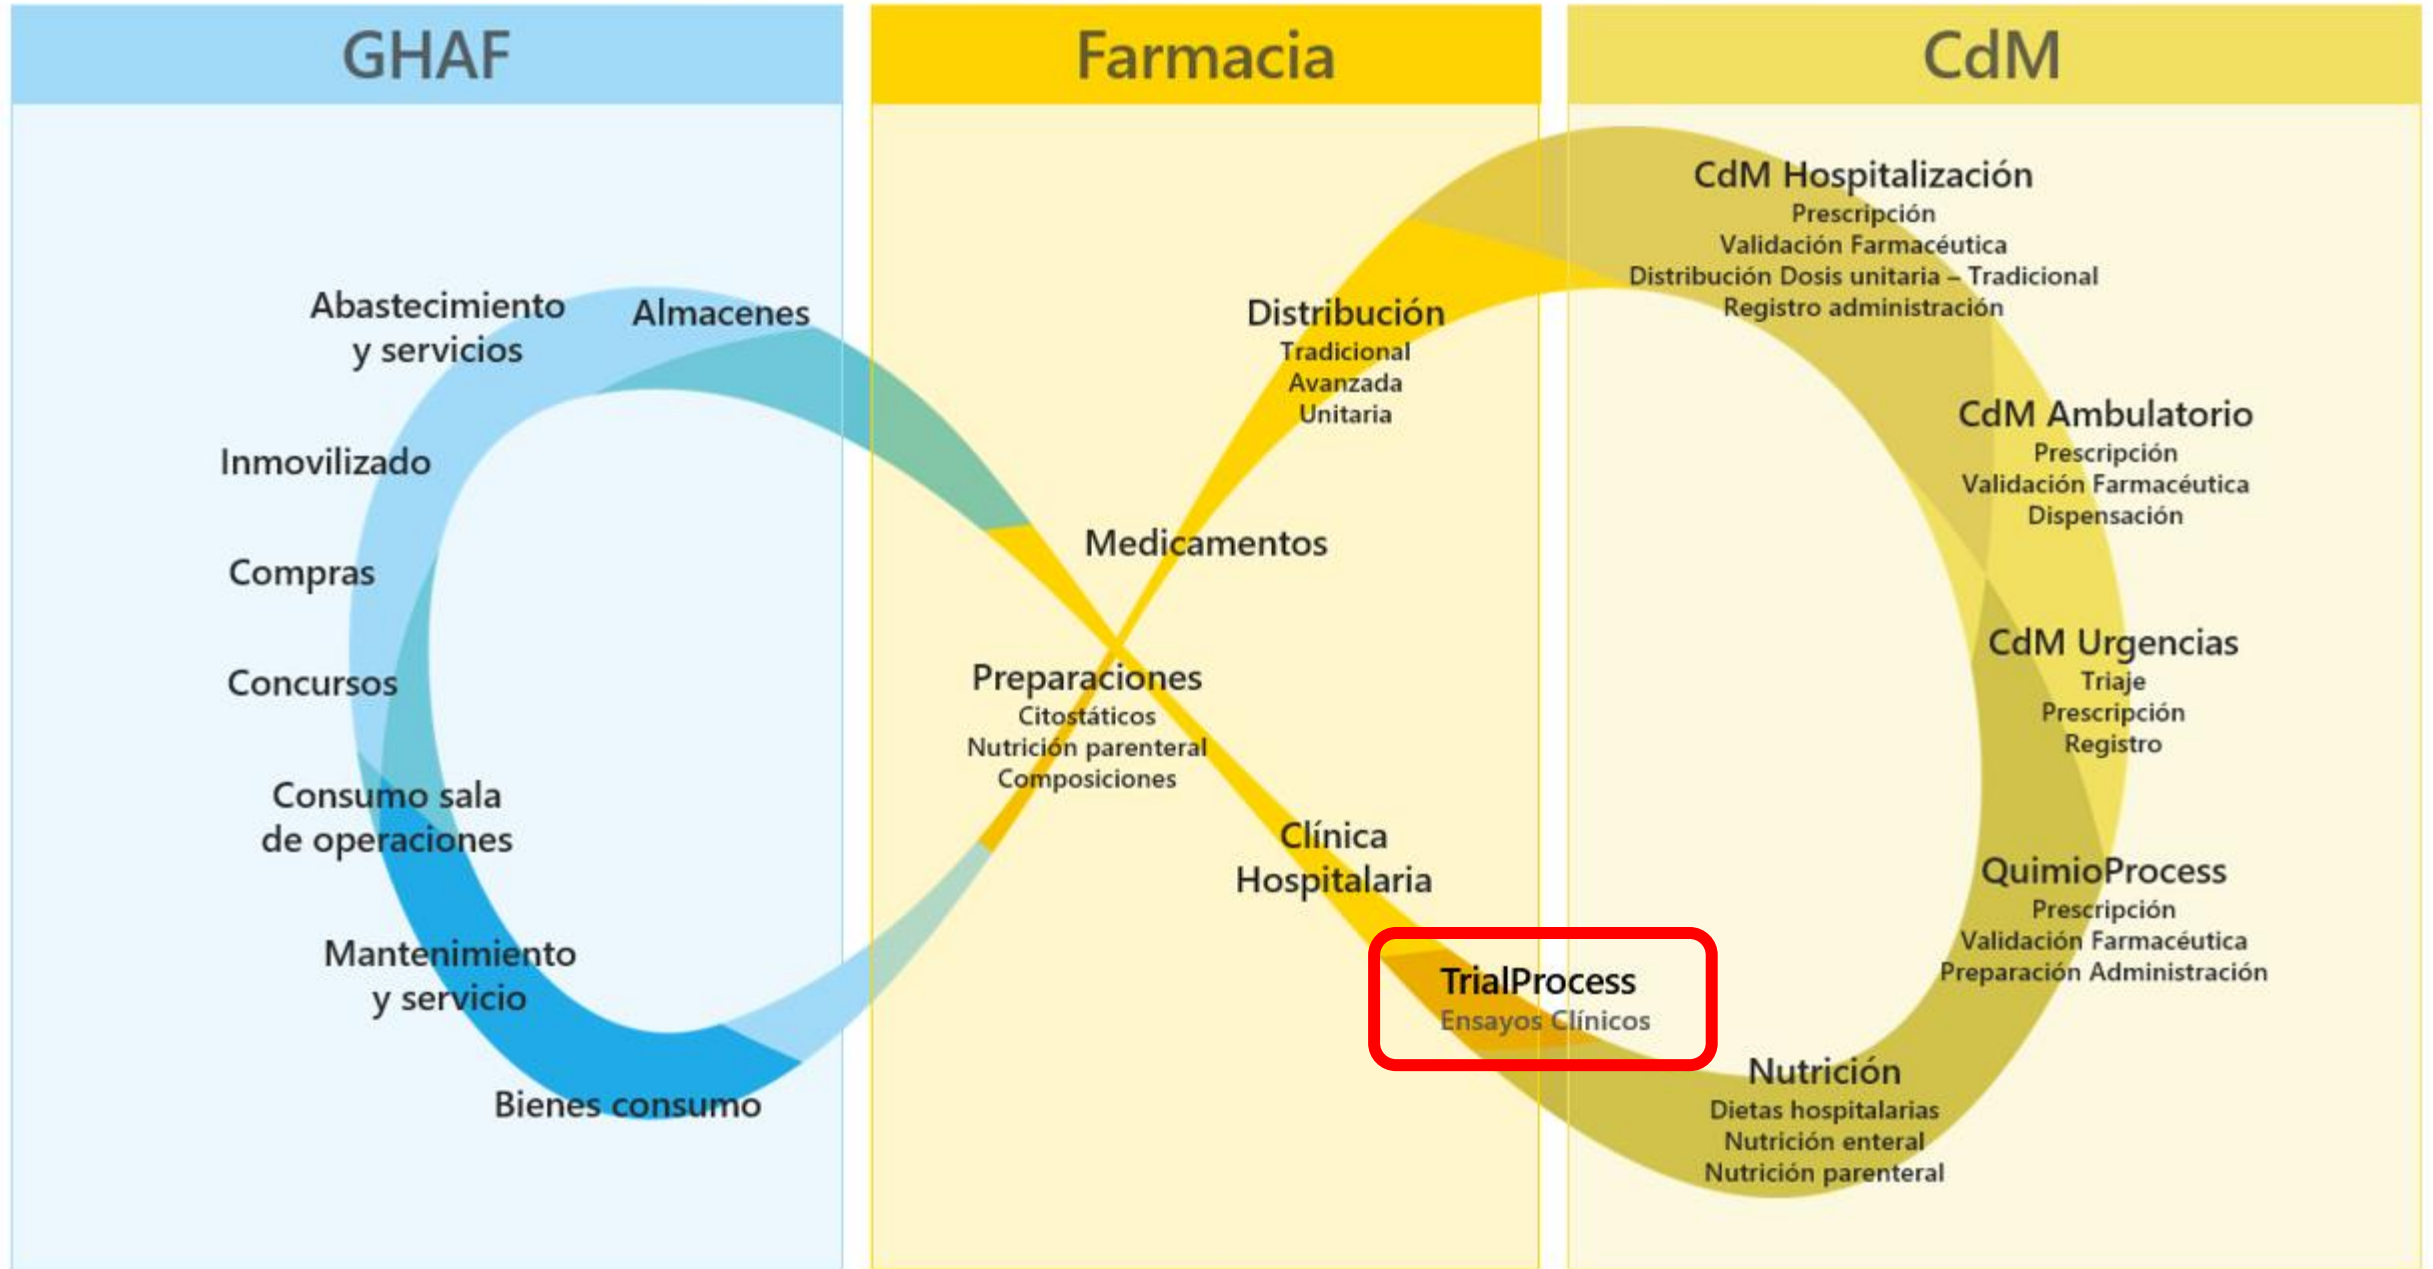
GHAF

Farmacia

CdM

Abastecimiento y servicios

Almacenes

Inmovilizado

Compras

Concursos

Consumo sala de operaciones

Mantenimiento y servicio

Bienes consumo

Distribución
Tradicional
Avanzada
Unitaria

Medicamentos

Preparaciones
Citostáticos
Nutrición parenteral
Composiciones

Clínica Hospitalaria

TrialProcess
Ensayos Clínicos

CdM Hospitalización
Prescripción
Validación Farmacéutica
Distribución Dosis unitaria – Tradicional
Registro administración

CdM Ambulatorio
Prescripción
Validación Farmacéutica
Dispensación

CdM Urgencias
Triaje
Prescripción
Registro

QuimioProcess
Prescripción
Validación Farmacéutica
Preparación Administración

Nutrición
Dietas hospitalarias
Nutrición enteral
Nutrición parenteral